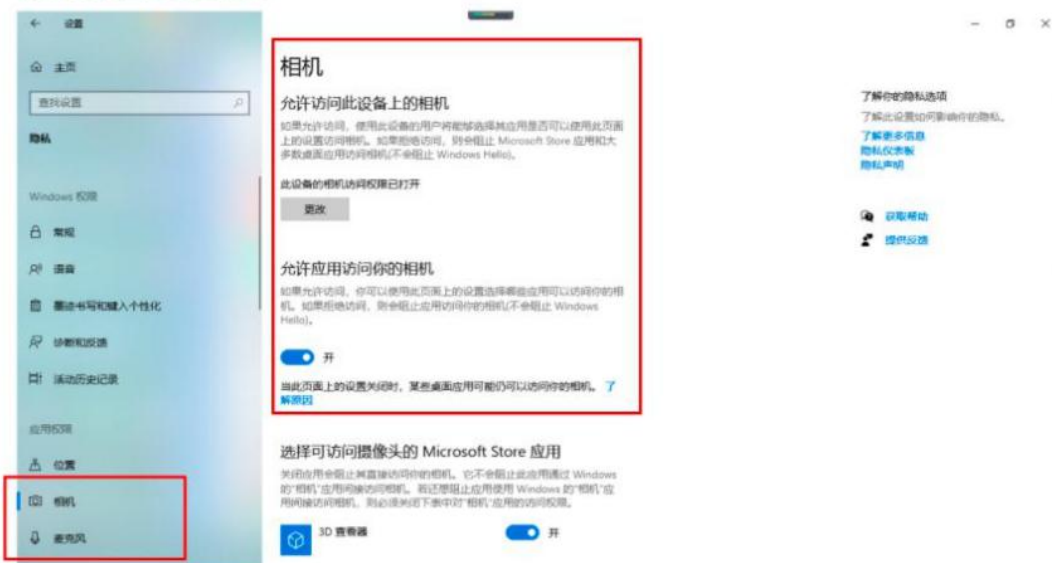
← 设置

主页

查找设置

隐私

Windows 权限

常规

语音

墨迹书写和键入个性化

诊断和反馈

活动历史记录

应用权限

位置

相机

麦克风

相机

允许访问此设备上的相机

如果允许访问，使用此设备的用户将能够选择其应用是否可以使用此页面上的设置访问相机。如果拒绝访问，则会阻止 Microsoft Store 应用和大多数桌面应用访问相机(不会阻止 Windows Hello)。

此设备的相机访问权限已打开

更改

允许应用访问你的相机

如果允许访问，你可以使用此页面上的设置选择哪些应用可以访问你的相机。如果拒绝访问，则会阻止应用访问你的相机(不会阻止 Windows Hello)。

开

当此页面上的设置关闭时，某些桌面应用可能仍可以访问你的相机。了解原因

选择可访问摄像头的 Microsoft Store 应用

关闭应用会阻止其直接访问你的相机。它不会阻止此应用通过 Windows 的"相机"应用间接访问相机。若还想阻止应用使用 Windows 的"相机"应用间接访问相机，则必须关闭下表中对"相机"应用的访问权限。

3D 查看器

开

了解你的隐私选项

了解此设置如何影响你的隐私。

了解更多信息

隐私仪表板

隐私声明

获取帮助

提供反馈